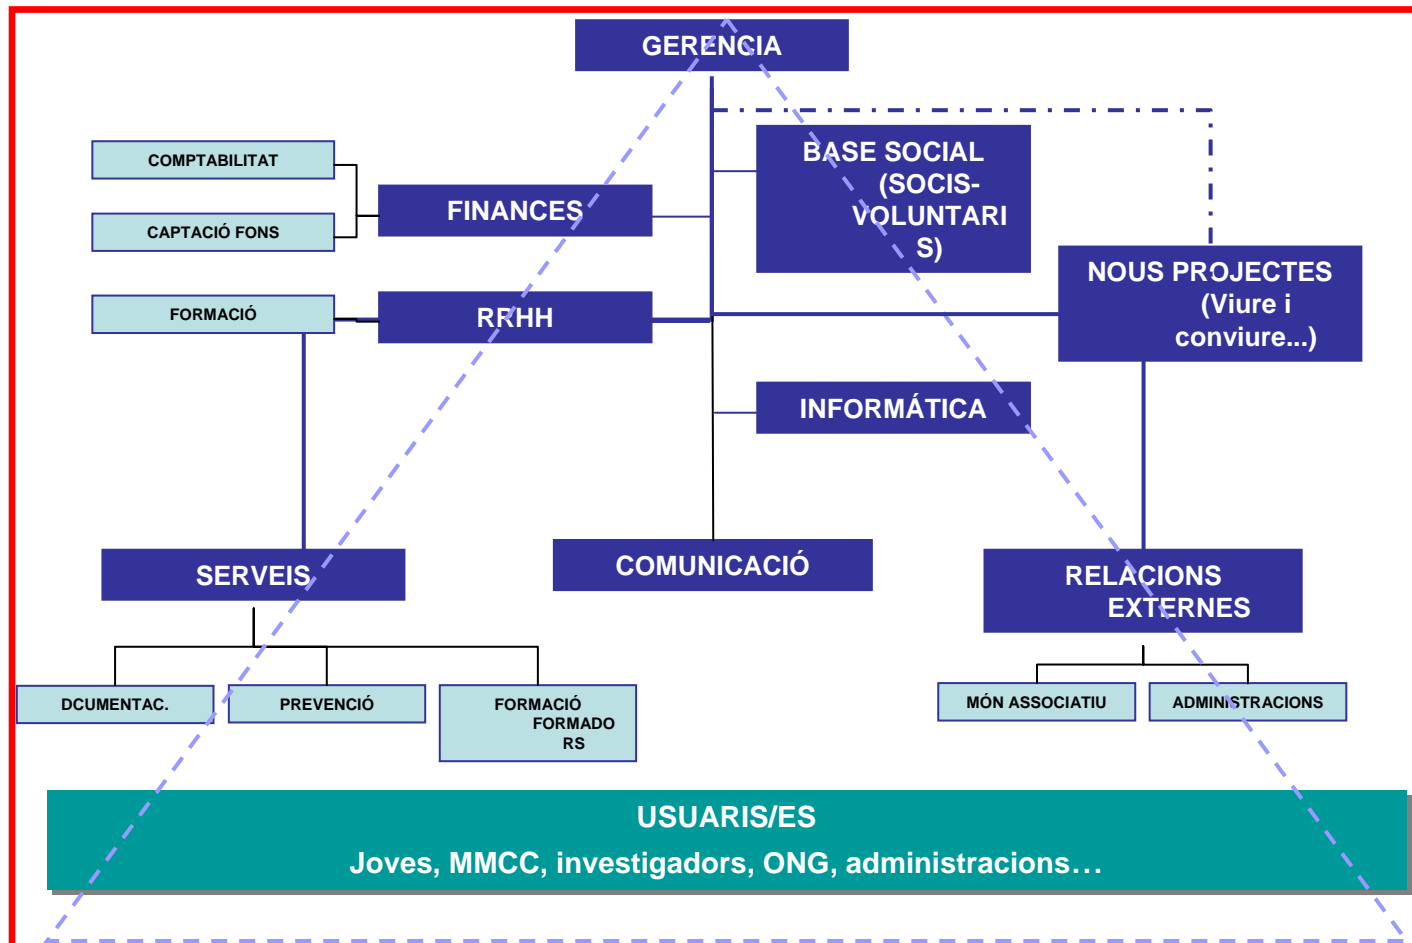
GERENCIA

COMPTABILITAT

CAPTACIÓ FONS

FINANCES

BASE SOCIAL (SOCIS-VOLUNTARIS)

FORMACIÓ

RRHH

NOUS PROJECTES (Viure i conviure...)

INFORMÁTICA

SERVEIS

COMUNICACIÓ

RELACIONS EXTERNES

DCUMENTAC.

PREVENCIÓ

FORMACIÓ FORMADORS

MÓN ASSOCIATIU

ADMINISTRACIONS

USUARIS/ES

Joves, MMCC, investigadors, ONG, administracions…